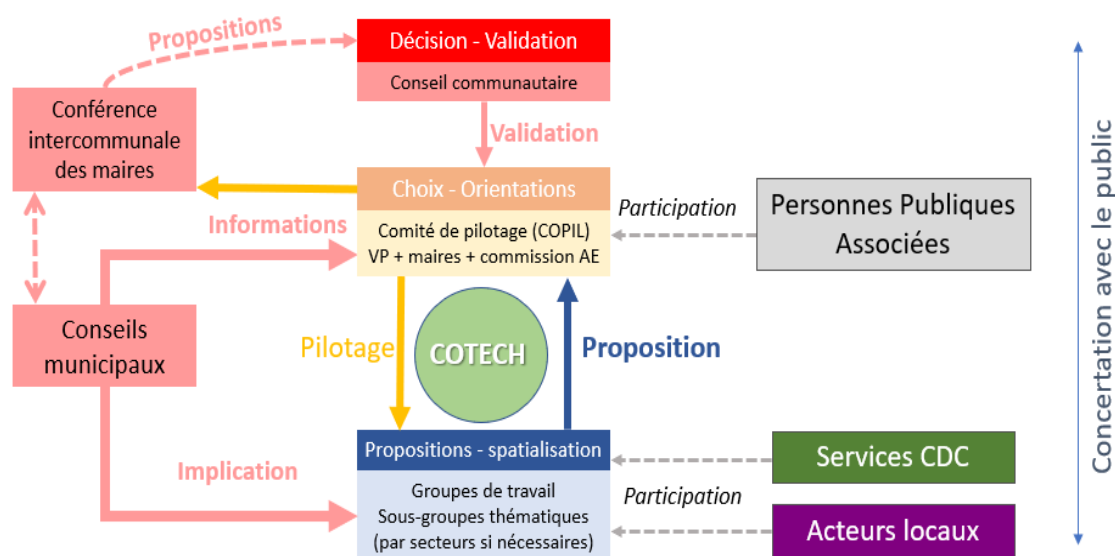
Propositions

Décision - Validation

Conseil communautaire

Conférence intercommunale des maires

Validation

Choix - Orientations

Participation

Personnes Publiques Associées

Informations

Comité de pilotage (COPIL)
VP + maires + commission AE

Conseils municipaux

Pilotage

COTECH

Proposition

Concertation avec le public

Propositions - spatialisation

Services CDC

Implication

Groupes de travail
Sous-groupes thématiques
(par secteurs si nécessaires)

Participation

Acteurs locaux